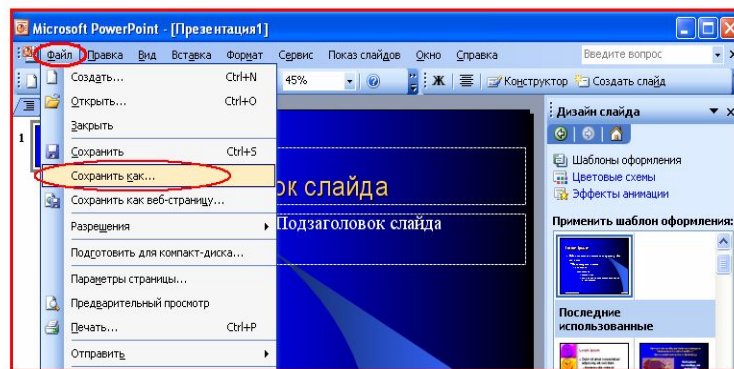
Microsoft PowerPoint - [Презентация1]

Файл Правка Вид Вставка Формат Сервис Показ слайдов Окно Справка

Введите вопрос

45%

Ж

Конструктор Создать слайд

Создать... Ctrl+N
Открыть... Ctrl+O
Закрыть
Сохранить Ctrl+S
Сохранить как...
Сохранить как веб-страницу...
Разрешения
Подготовить для компакт-диска...
Параметры страницы...
Предварительный просмотр
Печать... Ctrl+P
Отправить

1

ок слайда

Подзаголовок слайда

Дизайн слайда

Шаблоны оформления
Цветовые схемы
Эффекты анимации

Применить шаблон оформления:

Последние использованные